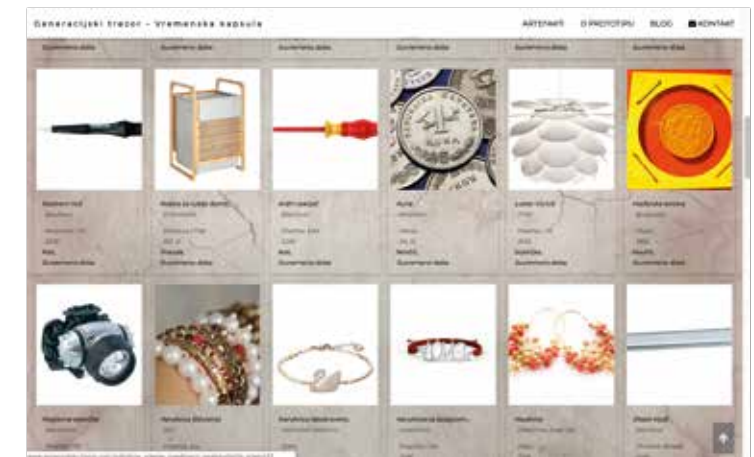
Generacijski trezor – Vremenska kapsula

ARTEFAKTI O PROTOTIPU BLOG KONTAKT

Suvremena doba Suvremena doba Suvremena doba Suvremena doba Suvremena doba Suvremena doba

Lemilo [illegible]
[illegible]
Suvremena doba

Kolica za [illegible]
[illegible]
Suvremena doba

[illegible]
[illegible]
Suvremena doba

Kuna
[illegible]
Suvremena doba

Luster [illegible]
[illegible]
Suvremena doba

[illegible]
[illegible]
Suvremena doba

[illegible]

Narukvica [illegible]

Narukvica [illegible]

Narukvica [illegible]

Naušnice

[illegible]